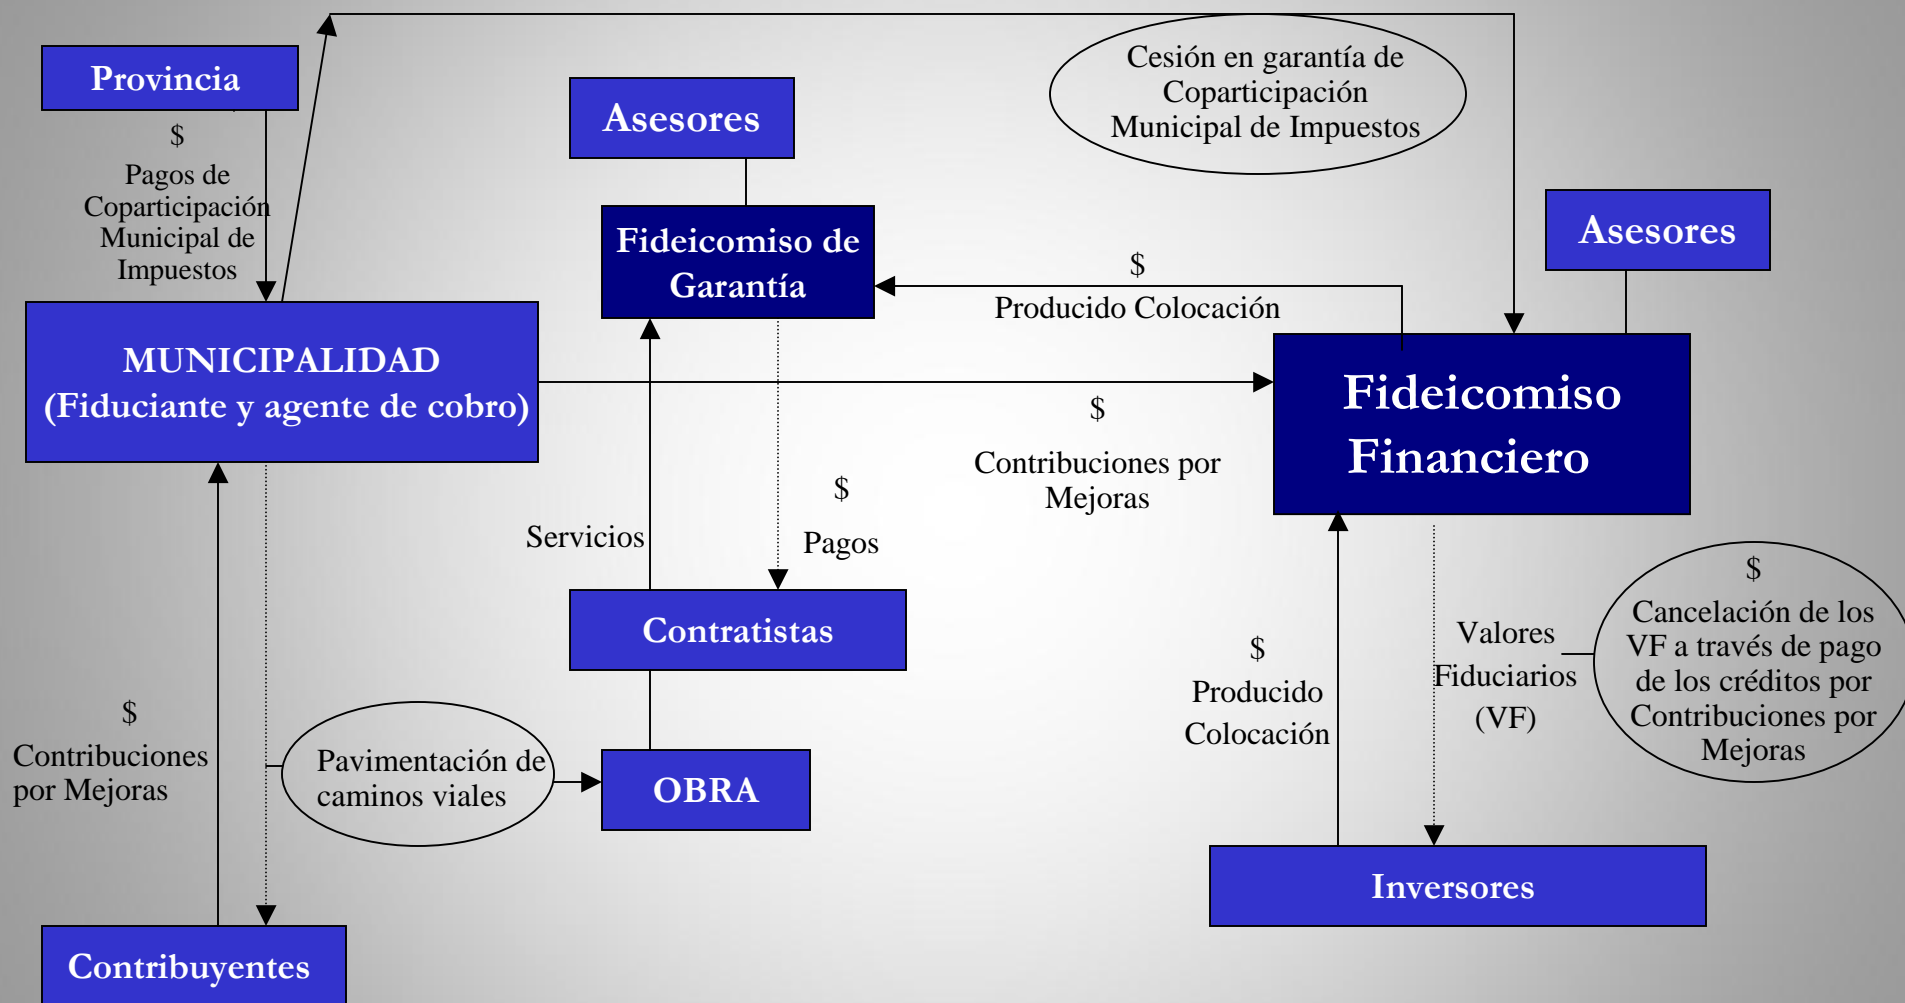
Provincia

$
Pagos de Coparticipación Municipal de Impuestos

Asesores

Cesión en garantía de Coparticipación Municipal de Impuestos

Fideicomiso de Garantía

Asesores

$
Producido Colocación

MUNICIPALIDAD
(Fiduciante y agente de cobro)

Fideicomiso Financiero

$
Contribuciones por Mejoras

$
Pagos

Servicios

Contratistas

$
Cancelación de los VF a través de pago de los créditos por Contribuciones por Mejoras

Valores Fiduciarios (VF)

$
Producido Colocación

$
Contribuciones por Mejoras

Pavimentación de caminos viales

OBRA

Inversores

Contribuyentes